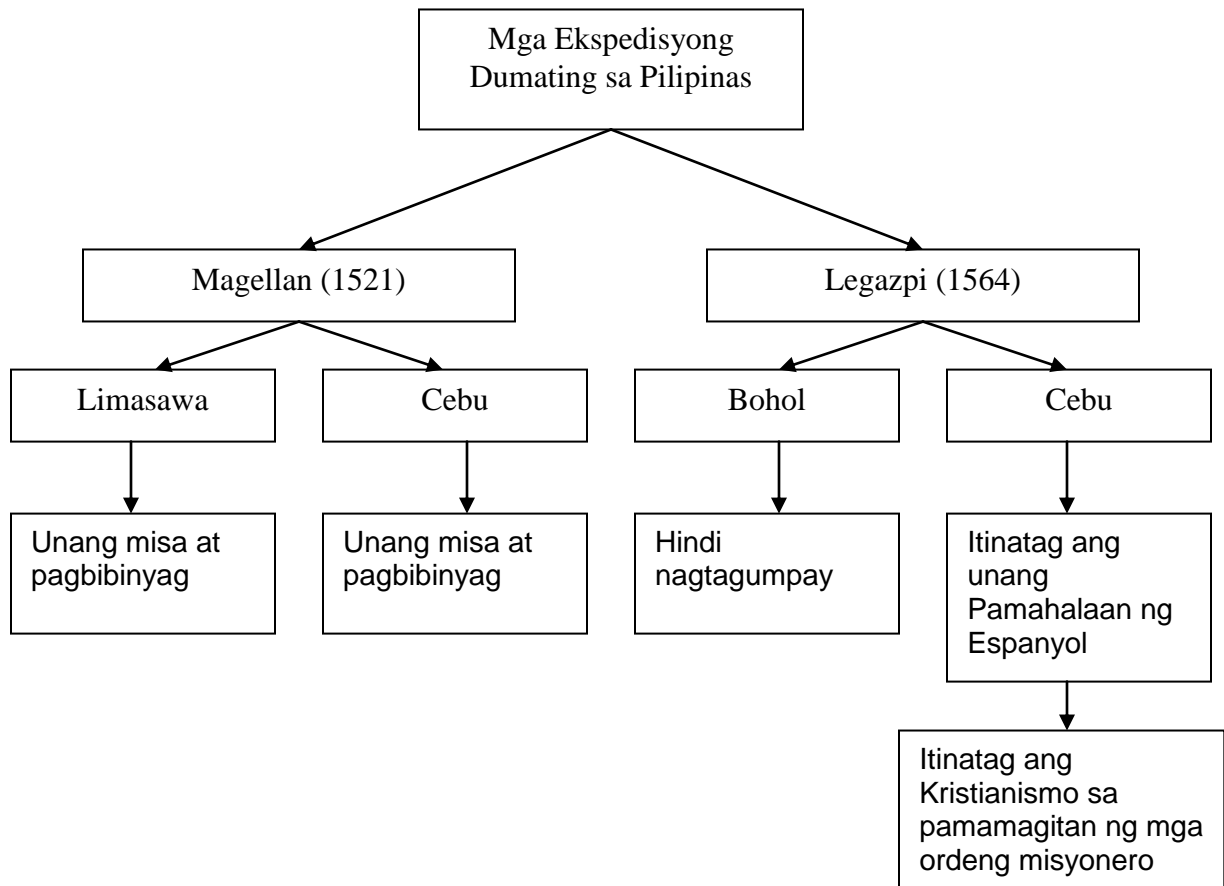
Mga Ekspedisyong Dumating sa Pilipinas

Magellan (1521)

Legazpi (1564)

Limasawa

Cebu

Bohol

Cebu

Unang misa at pagbibinyag

Unang misa at pagbibinyag

Hindi nagtagumpay

Itinatag ang unang Pamahalaan ng Espanyol

Itinatag ang Kristianismo sa pamamagitan ng mga ordeng misyonero